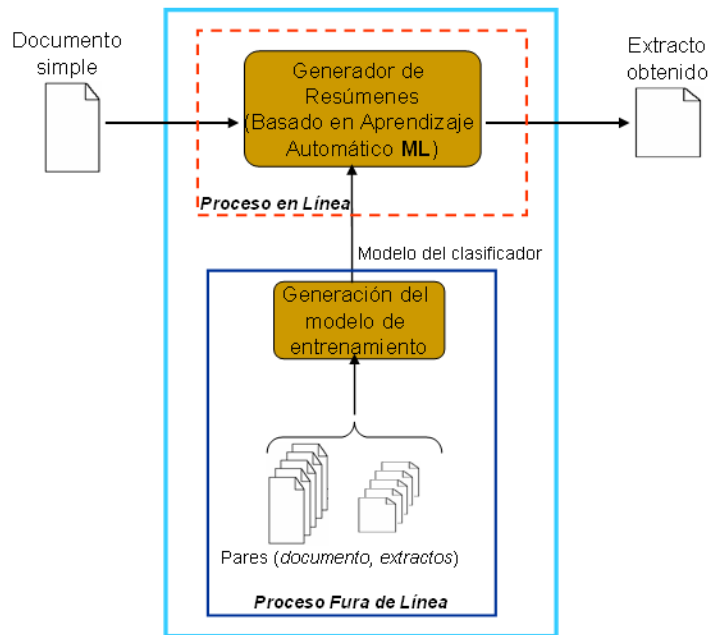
Documento simple

Generador de Resúmenes (Basado en Aprendizaje Automático ML)

Extracto obtenido

Proceso en Línea

Modelo del clasificador

Generación del modelo de entrenamiento

Pares (documento, extractos)

Proceso Fura de Línea